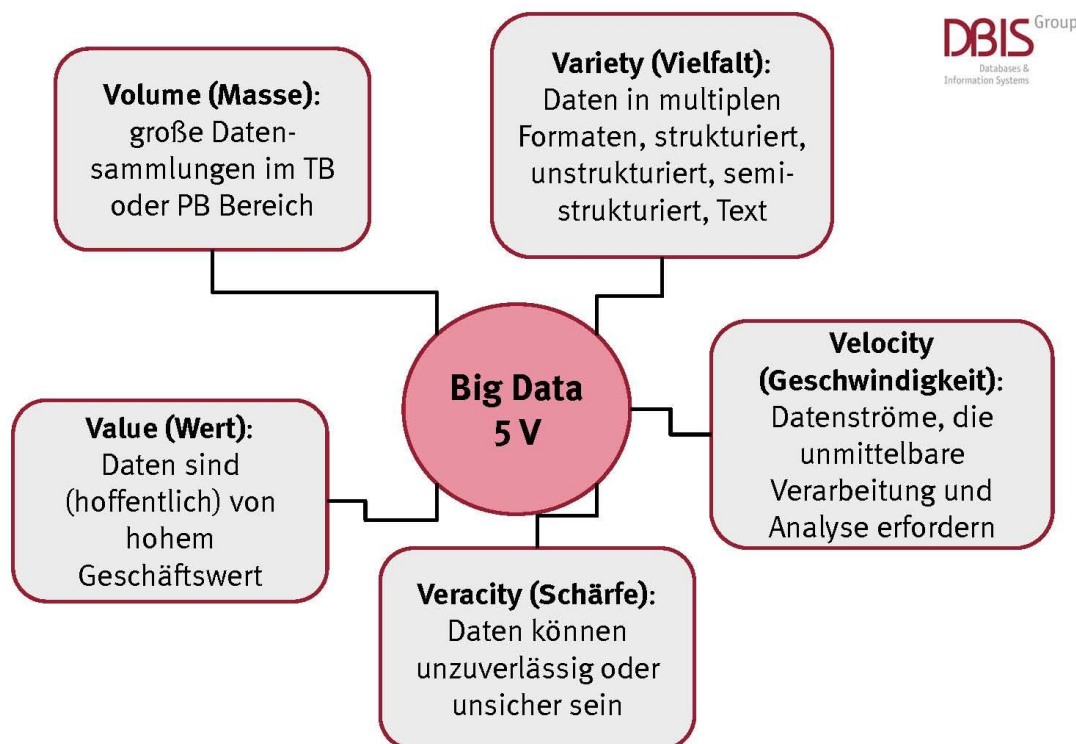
DBIS Group
Databases & Information Systems

Volume (Masse): große Datensammlungen im TB oder PB Bereich

Variety (Vielfalt): Daten in multiplen Formaten, strukturiert, unstrukturiert, semistrukturiert, Text

Big Data
5 V

Velocity (Geschwindigkeit): Datenströme, die unmittelbare Verarbeitung und Analyse erfordern

Value (Wert): Daten sind (hoffentlich) von hohem Geschäftswert

Veracity (Schärfe): Daten können unzuverlässig oder unsicher sein